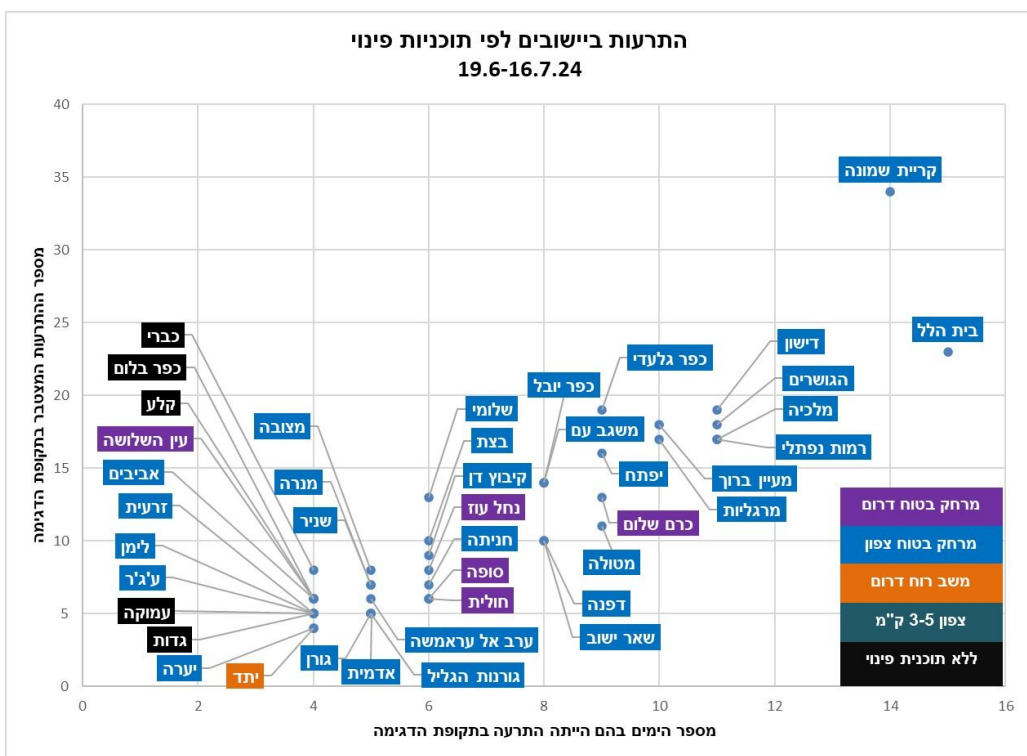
התרעות ביישובים לפי תוכניות פינוי
19.6-16.7.24

מספר ההתרעות המצטבר בתקופת הדגימה

מספר הימים בהם הייתה התרעה בתקופת הדגימה

0, 2, 4, 6, 8, 10, 12, 14, 16
0, 5, 10, 15, 20, 25, 30, 35, 40

קריית שמונה
בית הלל
דישון
הגושרים
מלכיה
רמות נפתלי
כפר גלעדי
כפר יובל
משגב עם
יפתח
מעיין ברוך
מרגליות
כרם שלום
מטולה
דפנה
שאר ישוב
שלומי
בצת
קיבוץ דן
נחל עוז
חניתה
סופה
חולית
ערב אל עראמשה
גורנות הגליל
אדמית
גורן
מצובה
מנרה
שניר
כברי
כפר בלום
קלע
עין השלושה
אביבים
זרעית
לימן
ע'ג'ר
עמוקה
גדות
יערה
יתד

מרחק בטוח דרום
מרחק בטוח צפון
משב רוח דרום
צפון 5-3 ק"מ
ללא תוכנית פינוי